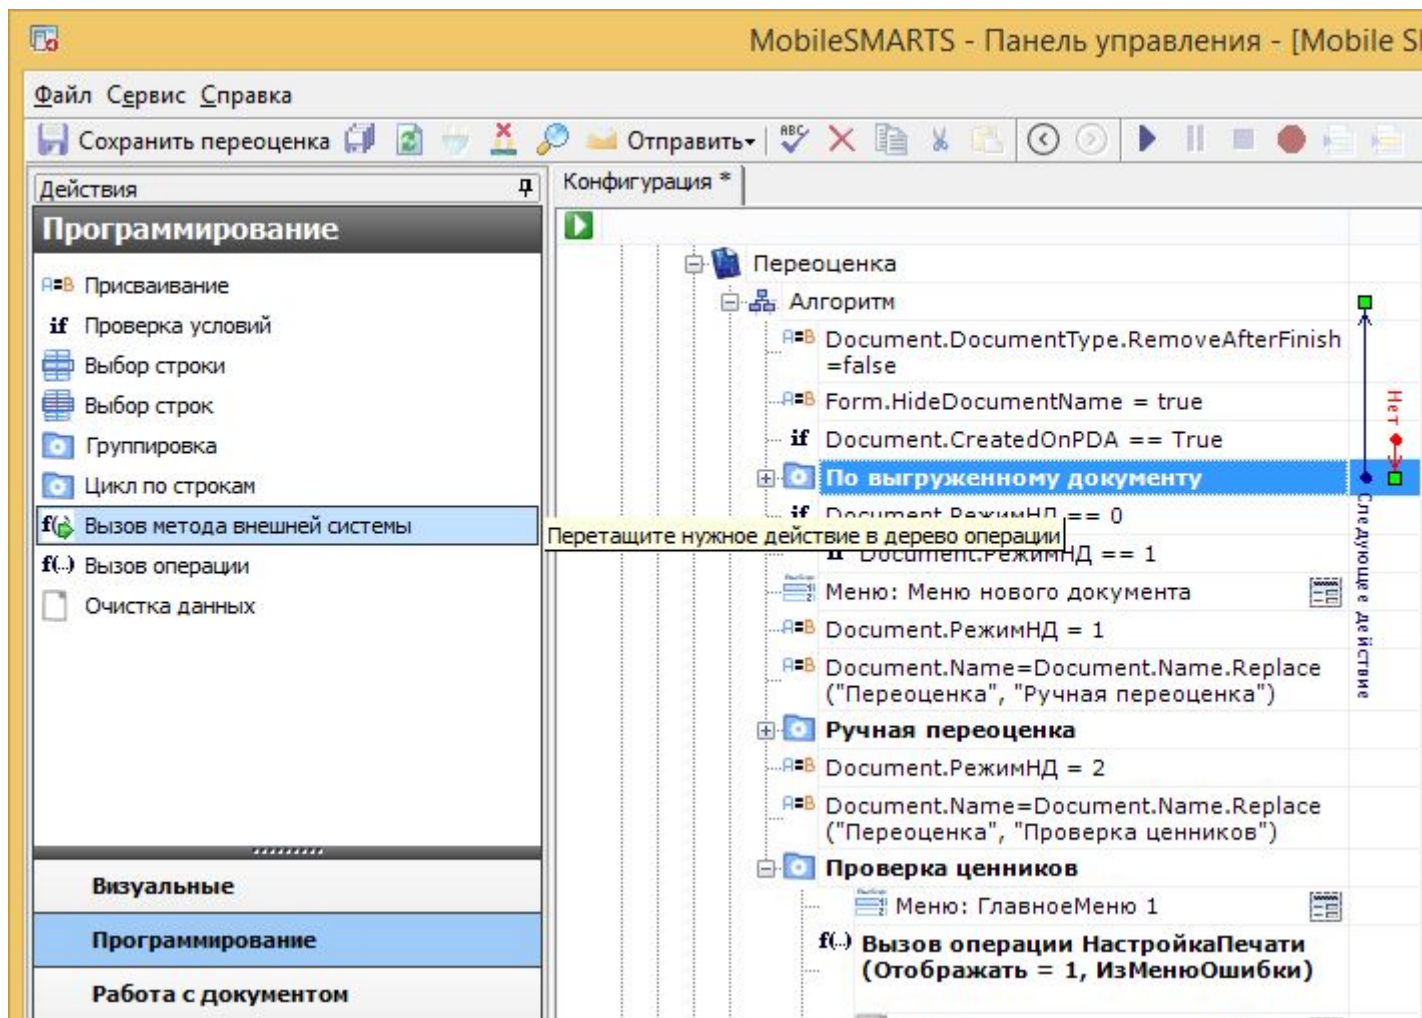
MobileSMARTS - Панель управления - [Mobile S

Файл Сервис Справка

Сохранить переоценка Отправить

Действия

Программирование

Присваивание
if Проверка условий
Выбор строки
Выбор строк
Группировка
Цикл по строкам
Вызов метода внешней системы
Вызов операции
Очистка данных

Визуальные
Программирование
Работа с документом

Конфигурация *

Переоценка
Алгоритм
Document.DocumentType.RemoveAfterFinish =false
Form.HideDocumentName = true
if Document.CreatedOnPDA == True
По выгруженному документу
if Document.РежимНД == 0
Перетащите нужное действие в дерево операции
if Document.РежимНД == 1
Меню: Меню нового документа
Document.РежимНД = 1
Document.Name=Document.Name.Replace ("Переоценка", "Ручная переоценка")
Ручная переоценка
Document.РежимНД = 2
Document.Name=Document.Name.Replace ("Переоценка", "Проверка ценников")
Проверка ценников
Меню: ГлавноеМеню 1
Вызов операции НастройкаПечати (Отображать = 1, ИзМенюОшибки)

Нет
Следующее действие